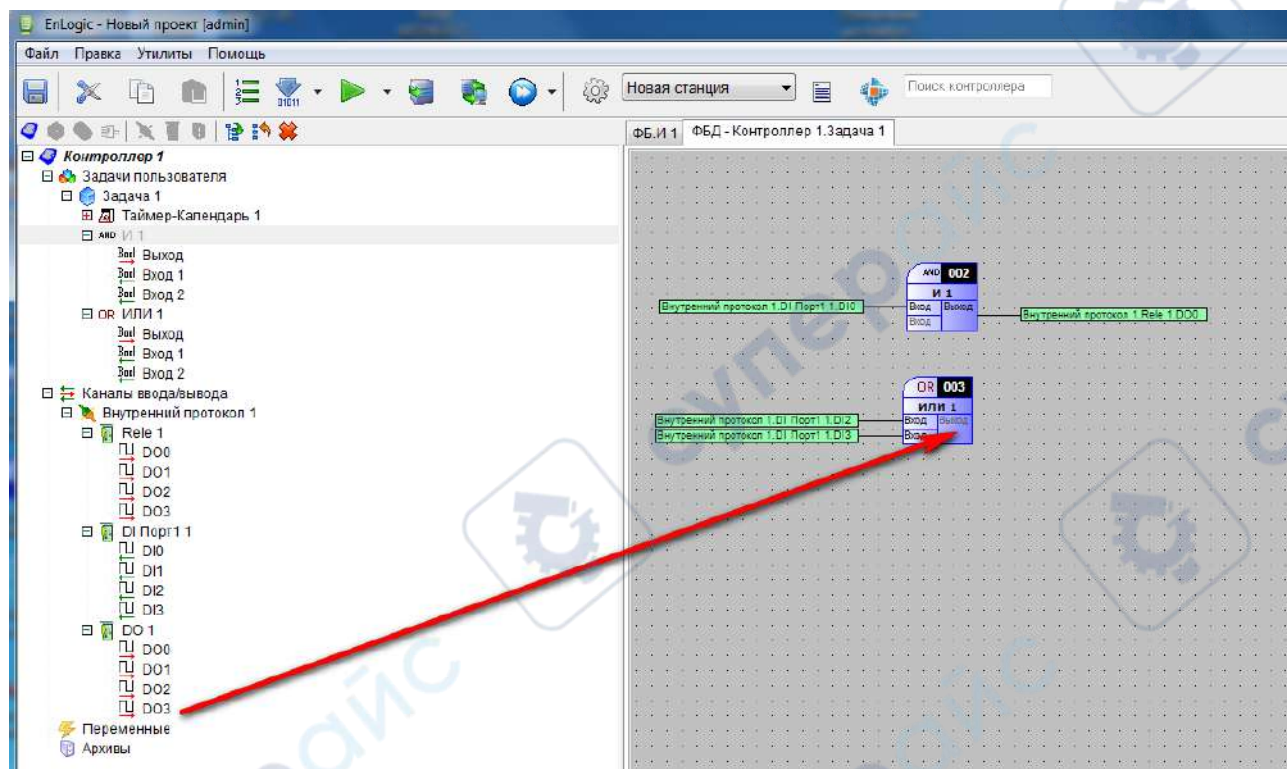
EnLogic - Новый проект [admin]

Файл Правка Утилиты Помощь

Новая станция

Поиск контроллера

ФБ.И 1 ФБД - Контроллер 1.Задача 1

Контроллер 1
Задачи пользователя
Задача 1
Таймер-Календарь 1
AND И 1
Bool Выход
Bool Вход 1
Bool Вход 2
OR ИЛИ 1
Bool Выход
Bool Вход 1
Bool Вход 2
Каналы ввода/вывода
Внутренний протокол 1
Rele 1
DO0
DO1
DO2
DO3
DI Порт1 1
DI0
DI1
DI2
DI3
DO 1
DO0
DO1
DO2
DO3
Переменные
Архивы

AND 002
И 1
Внутренний протокол 1.DI Порт1 1.DI0
Вход Выход
Вход
Внутренний протокол 1.Rele 1.DO0

OR 003
ИЛИ 1
Внутренний протокол 1.DI Порт1 1.DI2
Внутренний протокол 1.DI Порт1 1.DI3
Вход Выход
Вход

суперайс